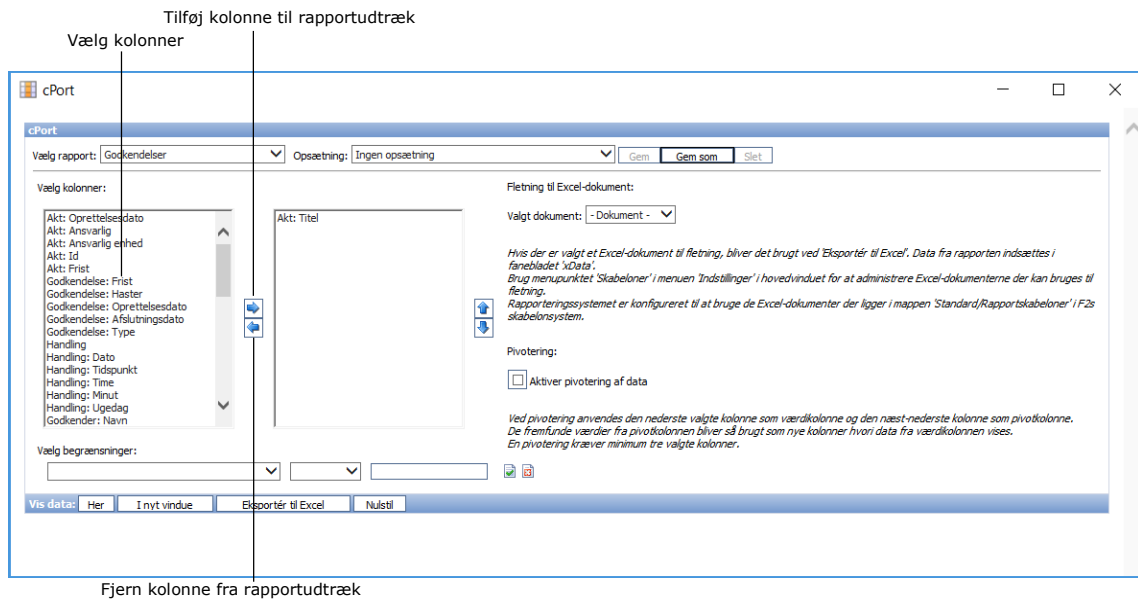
Tilføj kolonne til rapportudtræk

Vælg kolonner

cPort

cPort

Vælg rapport: Godkendelser

Opsætning: Ingen opsætning

Gem

Gem som

Slet

Vælg kolonner:

Akt: Oprettelsesdato
Akt: Ansvarlig
Akt: Ansvarlig enhed
Akt: Id
Akt: Frist
Godkendelse: Frist
Godkendelse: Haster
Godkendelse: Oprettelsesdato
Godkendelse: Afslutningsdato
Godkendelse: Type
Handling
Handling: Dato
Handling: Tidspunkt
Handling: Time
Handling: Minut
Handling: Ugedag
Godkender: Navn

Akt: Titel

Fletning til Excel-dokument:

Valgt dokument: - Dokument -

Hvis der er valgt et Excel-dokument til fletning, bliver det brugt ved 'Eksportér til Excel'. Data fra rapporten indsættes i fanebladet 'xData'.
Brug menupunktet 'Skabeloner' i menuen 'Indstillinger' i hovedvinduet for at administrere Excel-dokumenterne der kan bruges til fletning.
Rapporteringssystemet er konfigureret til at bruge de Excel-dokumenter der ligger i mappen 'Standard/Rapportskabeloner' i F2s skabelonsystem.

Pivotering:

Aktiver pivotering af data

Ved pivotering anvendes den nederste valgte kolonne som værdikolonne og den næst-nederste kolonne som pivotkolonne.
De fremfunde værdier fra pivotkolonnen bliver så brugt som nye kolonner hvori data fra værdikolonnen vises.
En pivotering kræver minimum tre valgte kolonner.

Vælg begrænsninger:

Vis data: Her I nyt vindue Eksportér til Excel Nulstil

Fjern kolonne fra rapportudtræk